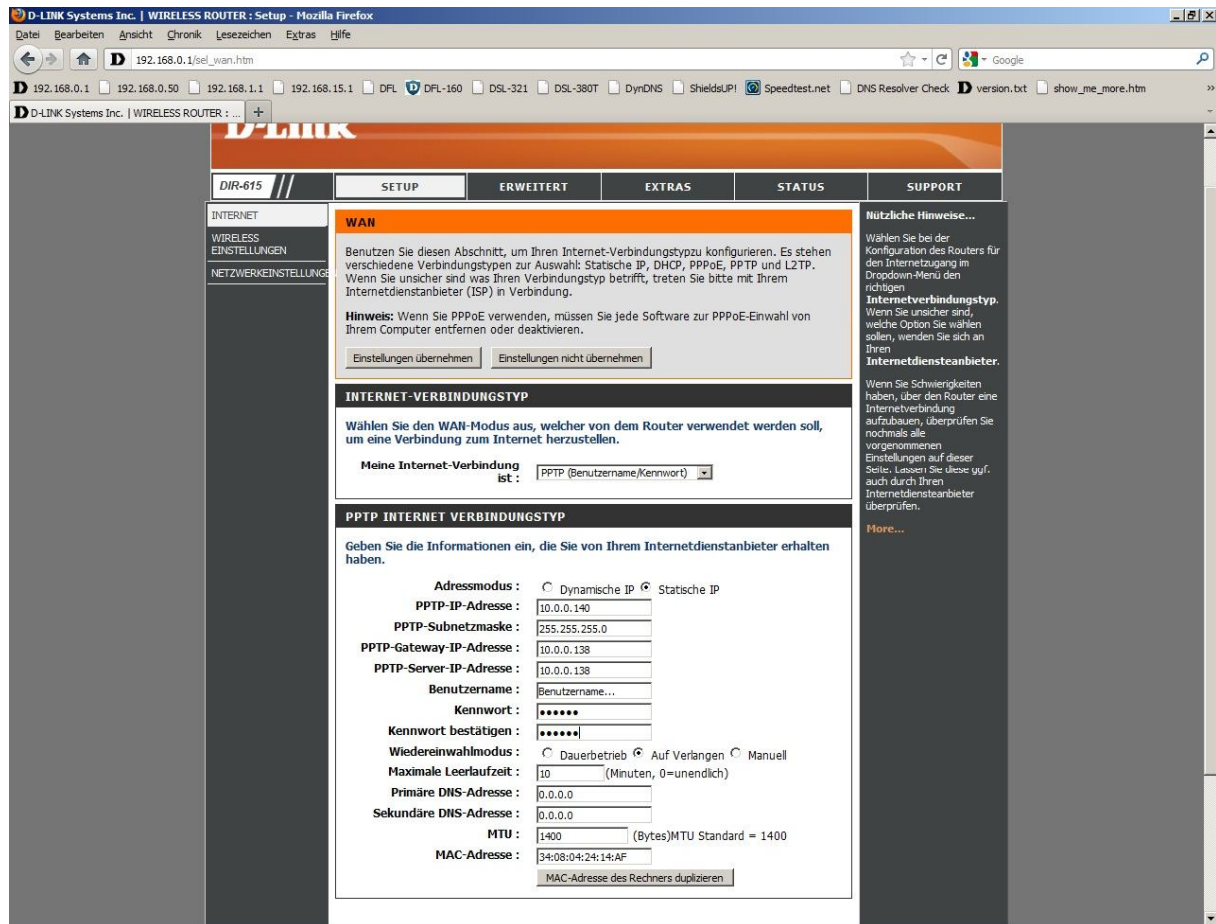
D-LINK Systems Inc. | WIRELESS ROUTER : Setup - Mozilla Firefox

Datei Bearbeiten Ansicht Chronik Lesezeichen Extras Hilfe

192.168.0.1/sel_wan.htm

Google

192.168.0.1 192.168.0.50 192.168.1.1 192.168.15.1 DFL DFL-160 DSL-321 DSL-380T DynDNS ShieldsUP! Speedtest.net DNS Resolver Check version.txt show_me_more.htm

D-LINK Systems Inc. | WIRELESS ROUTER : ... +

D-Link

DIR-615

SETUP ERWEITERT EXTRAS STATUS SUPPORT

INTERNET
WIRELESS EINSTELLUNGEN
NETZWERKEINSTELLUNGE

WAN

Benutzen Sie diesen Abschnitt, um Ihren Internet-Verbindungstypzu konfigurieren. Es stehen verschiedene Verbindungstypen zur Auswahl: Statische IP, DHCP, PPPoE, PPTP und L2TP. Wenn Sie unsicher sind was Ihren Verbindungstyp betrifft, treten Sie bitte mit Ihrem Internetdienstanbieter (ISP) in Verbindung.

Hinweis: Wenn Sie PPPoE verwenden, müssen Sie jede Software zur PPPoE-Einwahl von Ihrem Computer entfernen oder deaktivieren.

Einstellungen übernehmen Einstellungen nicht übernehmen

INTERNET-VERBINDUNGSTYP

Wählen Sie den WAN-Modus aus, welcher von dem Router verwendet werden soll, um eine Verbindung zum Internet herzustellen.

Meine Internet-Verbindung ist : PPTP (Benutzername/Kennwort)

PPTP INTERNET VERBINDUNGSTYP

Geben Sie die Informationen ein, die Sie von Ihrem Internetdienstanbieter erhalten haben.

Adressmodus : Dynamische IP Statische IP
PPTP-IP-Adresse : 10.0.0.140
PPTP-Subnetzmaske : 255.255.255.0
PPTP-Gateway-IP-Adresse : 10.0.0.138
PPTP-Server-IP-Adresse : 10.0.0.138
Benutzername : Benutzername...
Kennwort : ••••••
Kennwort bestätigen : ••••••
Wiedereinwahlmodus : Dauerbetrieb Auf Verlangen Manuell
Maximale Leerlaufzeit : 10 (Minuten, 0=unendlich)
Primäre DNS-Adresse : 0.0.0.0
Sekundäre DNS-Adresse : 0.0.0.0
MTU : 1400 (Bytes)MTU Standard = 1400
MAC-Adresse : 34:08:04:24:14:AF
MAC-Adresse des Rechners duplizieren

Nützliche Hinweise...

Wählen Sie bei der Konfiguration des Routers für den Internetzugang im Dropdown-Menü den richtigen Internetverbindungstyp. Wenn Sie unsicher sind, welche Option Sie wählen sollen, wenden Sie sich an Ihren Internetdiensteanbieter.

Wenn Sie Schwierigkeiten haben, über den Router eine Internetverbindung aufzubauen, überprüfen Sie nochmals alle vorgenommenen Einstellungen auf dieser Seite. Lassen Sie diese ggf. auch durch Ihren Internetdiensteanbieter überprüfen.

More...